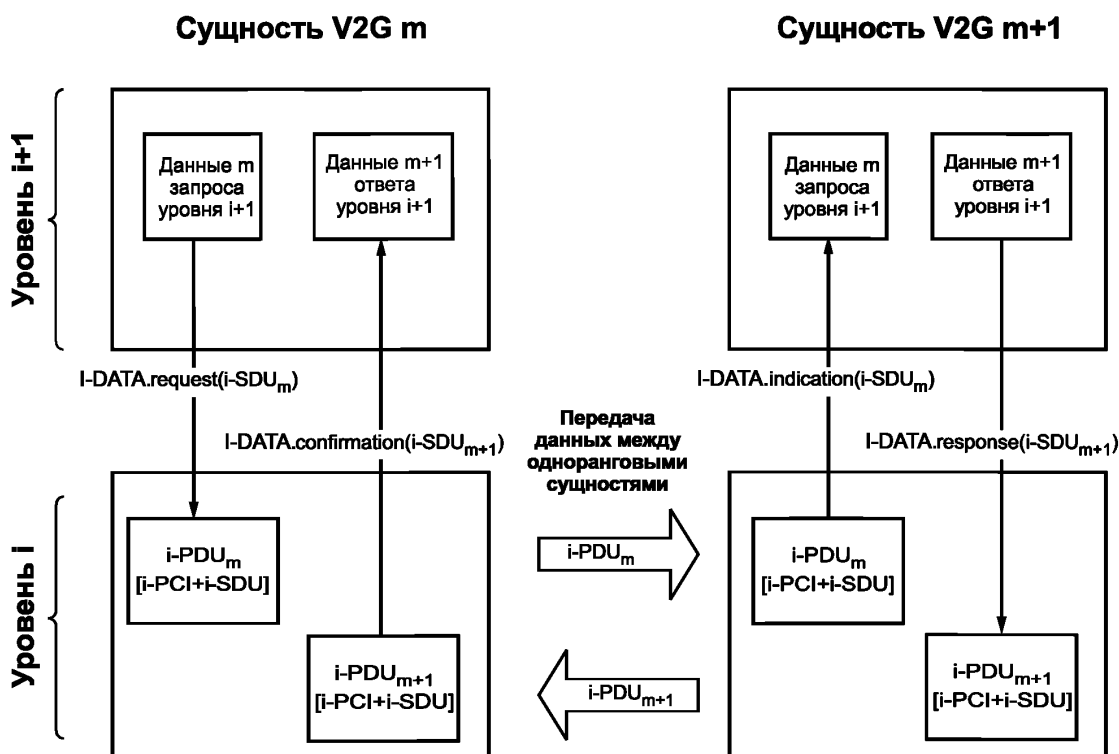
Сущность V2G m

Сущность V2G m+1

Уровень i+1

Данные m запроса уровня i+1

Данные m+1 ответа уровня i+1

Данные m запроса уровня i+1

Данные m+1 ответа уровня i+1

I-DATA.request(i-SDU$_m$)

I-DATA.confirmation(i-SDU$_{m+1}$)

Передача данных между одноранговыми сущностями

I-DATA.indication(i-SDU$_m$)

I-DATA.response(i-SDU$_{m+1}$)

Уровень i

i-PDU$_m$ [i-PCI+i-SDU]

i-PDU$_{m+1}$ [i-PCI+i-SDU]

i-PDU$_m$

i-PDU$_{m+1}$

i-PDU$_m$ [i-PCI+i-SDU]

i-PDU$_{m+1}$ [i-PCI+i-SDU]